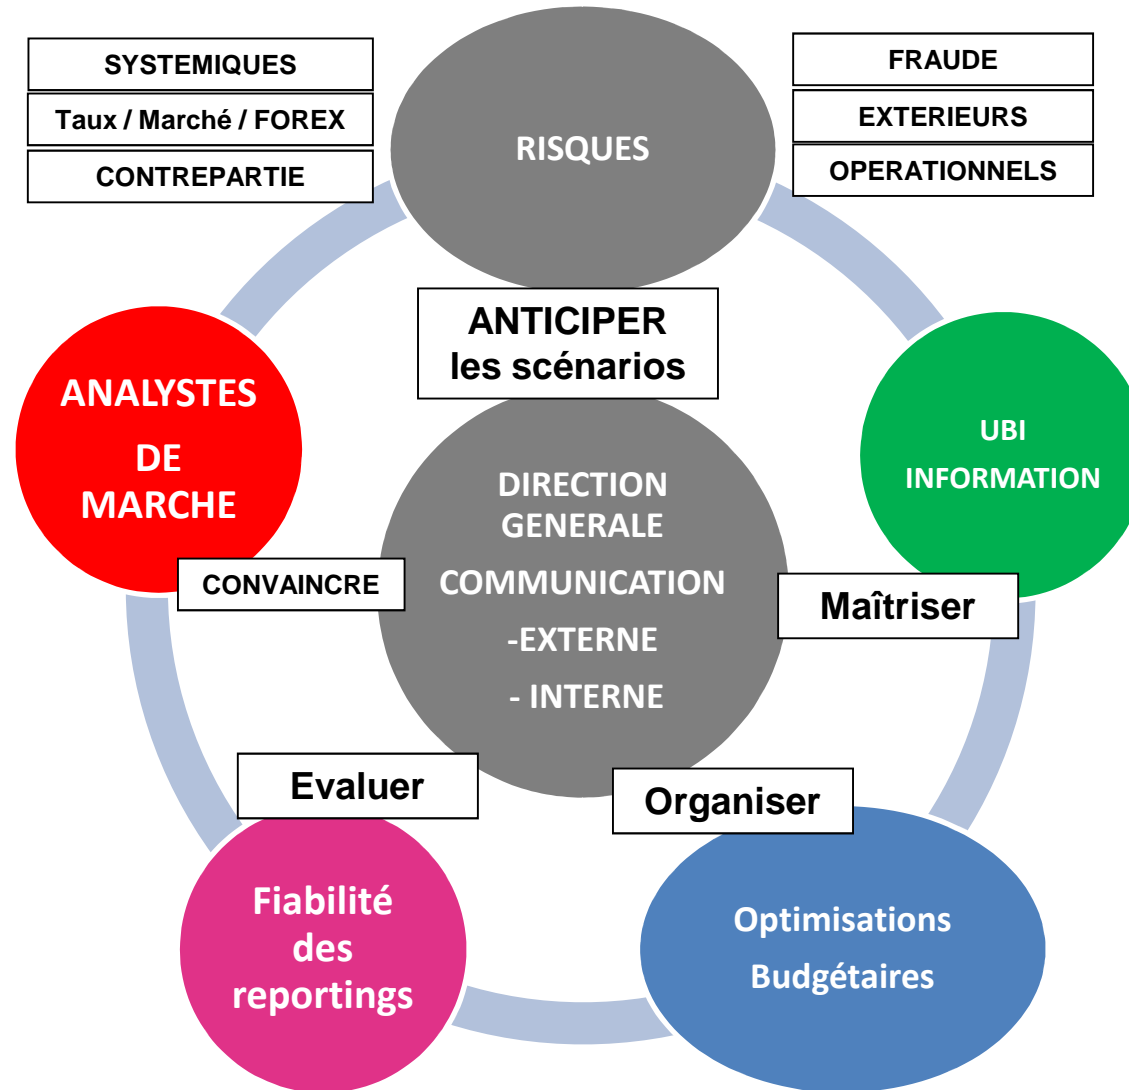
SYSTEMIQUES

Taux / Marché / FOREX

CONTREPARTIE

RISQUES

FRAUDE

EXTERIEURS

OPERATIONNELS

ANTICIPER les scénarios

ANALYSTES DE MARCHE

UBI INFORMATION

DIRECTION GENERALE

COMMUNICATION

-EXTERNE

- INTERNE

CONVAINCRE

Maîtriser

Evaluer

Organiser

Fiabilité des reportings

Optimisations Budgétaires